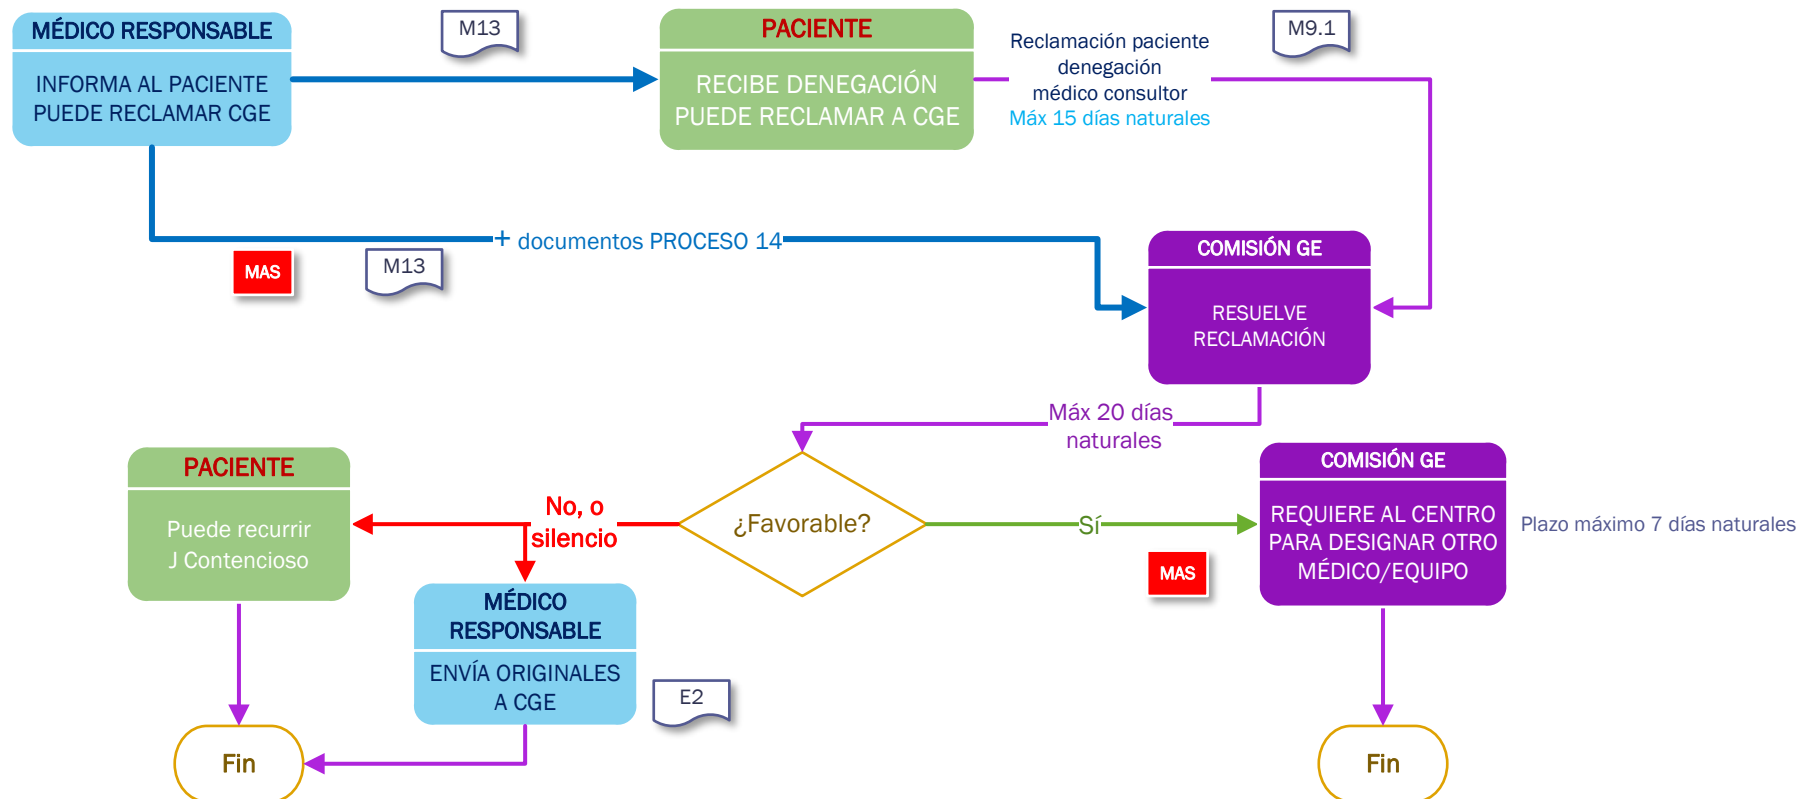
MÉDICO RESPONSABLE

INFORMA AL PACIENTE PUEDE RECLAMAR CGE

M13

PACIENTE

RECIBE DENEGACIÓN PUEDE RECLAMAR A CGE

Reclamación paciente denegación médico consultor
Máx 15 días naturales

M9.1

+ documentos PROCESO 14

MAS

M13

COMISIÓN GE

RESUELVE RECLAMACIÓN

Máx 20 días naturales

PACIENTE

Puede recurrir J Contencioso

No, o silencio

¿Favorable?

Sí

COMISIÓN GE

REQUIERE AL CENTRO PARA DESIGNAR OTRO MÉDICO/EQUIPO

Plazo máximo 7 días naturales

MAS

MÉDICO RESPONSABLE

ENVÍA ORIGINALES A CGE

E2

Fin

Fin